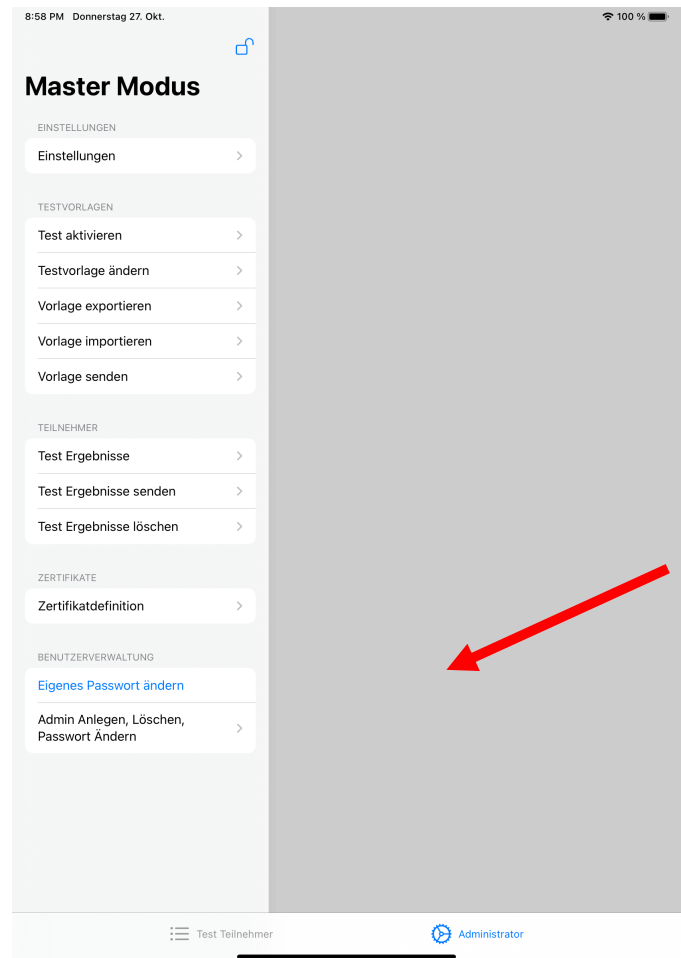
8:58 PM Donnerstag 27. Okt.

100 %

Master Modus

EINSTELLUNGEN

Einstellungen

TESTVORLAGEN

Test aktivieren

Testvorlage ändern

Vorlage exportieren

Vorlage importieren

Vorlage senden

TEILNEHMER

Test Ergebnisse

Test Ergebnisse senden

Test Ergebnisse löschen

ZERTIFIKATE

Zertifikatdefinition

BENUTZERVERWALTUNG

Eigenes Passwort ändern

Admin Anlegen, Löschen, Passwort Ändern

Test Teilnehmer

Administrator